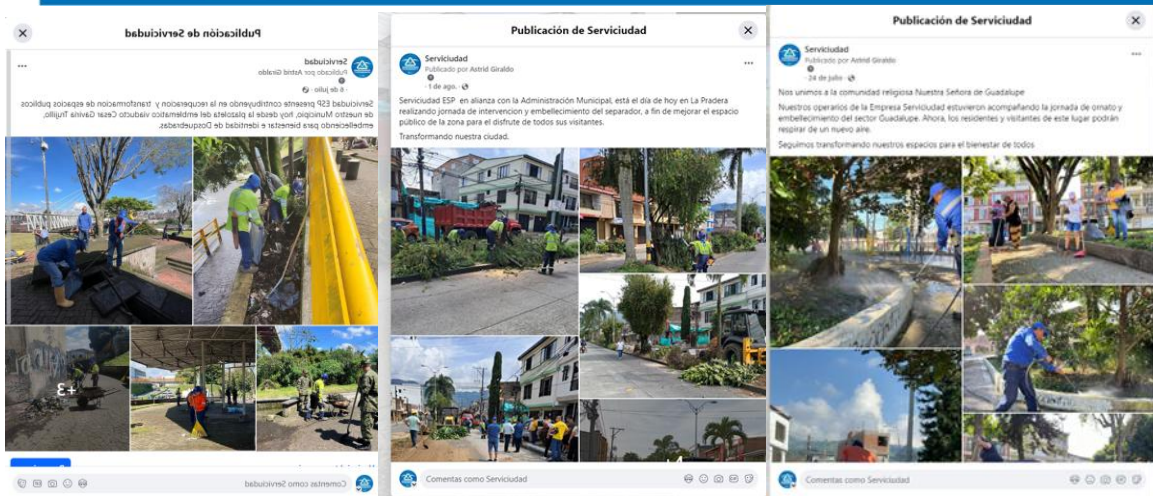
Publicación de Serviciudad

Serviciudad
Publicado por Astrid Giraldo
6 de julio

Serviciudad ESP presente contribuyendo en la recuperación y transformación de espacios públicos de nuestro Municipio, hoy desde la plazoleta del emblemático viaducto Cesar Gaviria Trujillo, embelleciendo para bienestar e identidad de Dosquebradas.

+3

Comentas como Serviciudad

Publicación de Serviciudad

Serviciudad
Publicado por Astrid Giraldo
1 de ago.

Serviciudad ESP en alianza con la Administración Municipal, está el día de hoy en La Pradera realizando jornada de intervencion y embellecimiento del separador, a fin de mejorar el espacio público de la zona para el disfrute de todos sus visitantes.

Transformando nuestra ciudad.

Comentas como Serviciudad

Publicación de Serviciudad

Serviciudad
Publicado por Astrid Giraldo
24 de julio

Nos unimos a la comunidad religiosa Nuestra Señora de Guadalupe

Nuestros operarios de la Empresa Serviciudad estuvieron acompañando la jornada de ornato y embellecimiento del sector Guadalupe. Ahora, los residentes y visitantes de este lugar podrán respirar de un nuevo aire.

Seguimos transformando nuestros espacios para el bienestar de todos

Comentas como Serviciudad